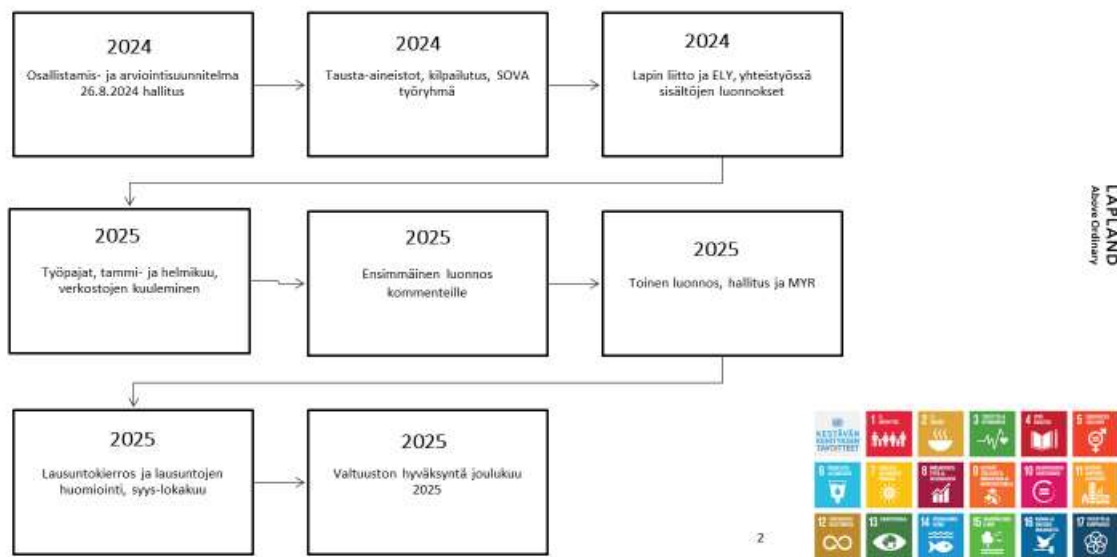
2024

Osallistamis- ja arviointisuunnitelma 26.8.2024 hallitus

2024

Tausta-aineistot, kilpailutus, SOVA työryhmä

2024

Lapin liitto ja ELY, yhteistyössä sisältöjen luonnokset

2025

Työpajat, tammi- ja helmikuu, verkostojen kuuleminen

2025

Ensimmäinen luonnos kommenteille

2025

Toinen luonnos, hallitus ja MYR

2025

Lausuntokierros ja lausuntojen huomiointi, syys-lokakuu

2025

Valtuuston hyväksyntä joulukuu 2025

LAPLAND
Above Ordinary

KESTÄVÄN KEHITYKSEN TAVOITTEET

1 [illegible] 2 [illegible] 3 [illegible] 4 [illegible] 5 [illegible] 6 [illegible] 7 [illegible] 8 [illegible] 9 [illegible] 10 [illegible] 11 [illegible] 12 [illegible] 13 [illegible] 14 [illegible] 15 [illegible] 16 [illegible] 17 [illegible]

2